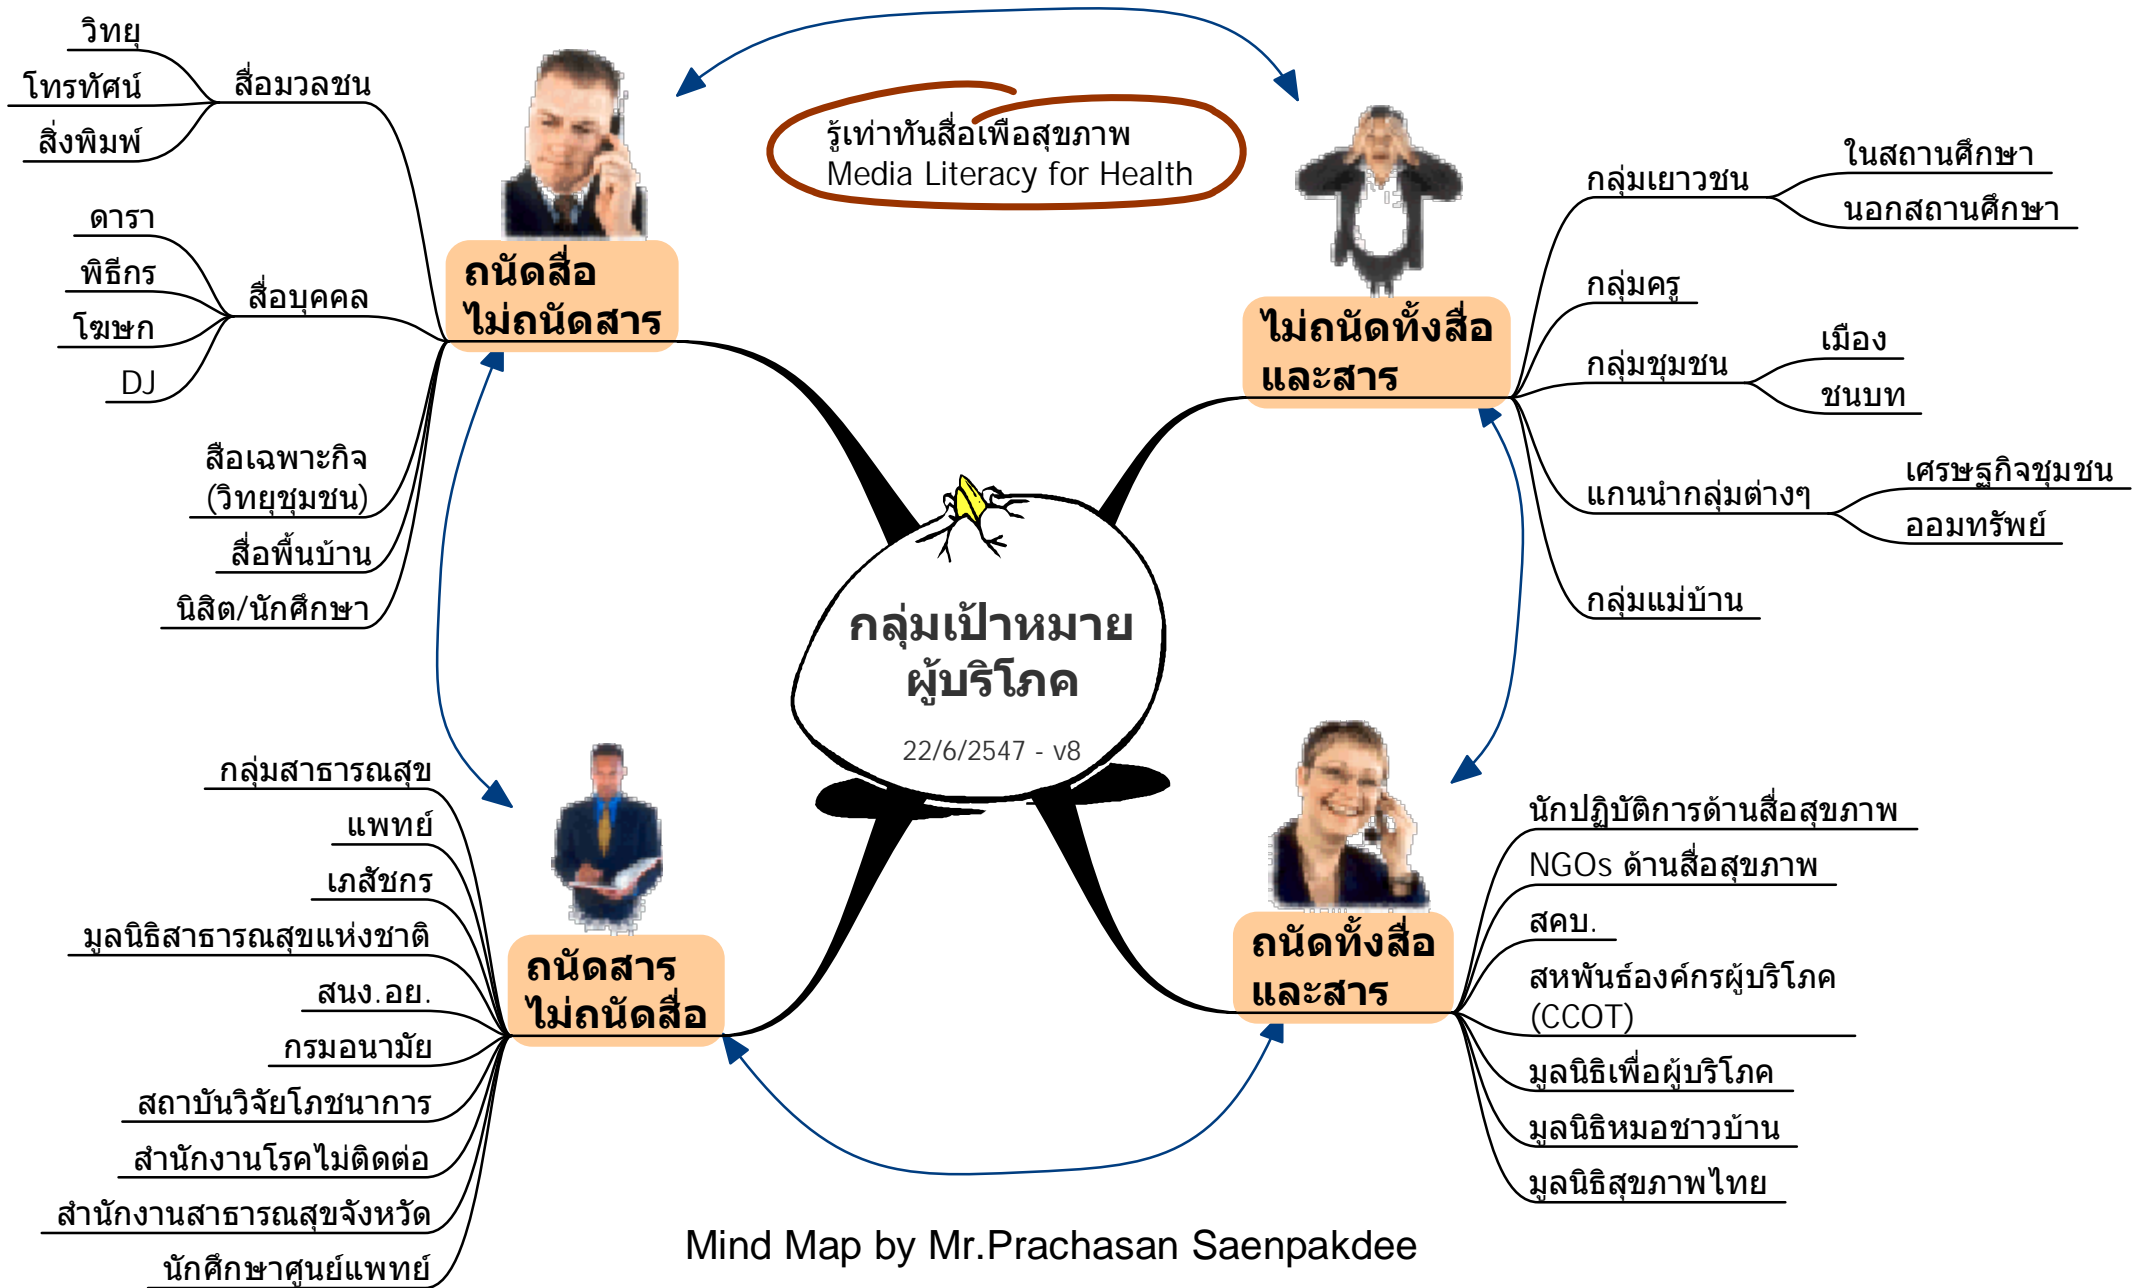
รู้เท่าทันสื่อเพื่อสุขภาพ
Media Literacy for Health

กลุ่มเป้าหมาย
ผู้บริโภค

22/6/2547 - v8

ถนัดสื่อ
ไม่ถนัดสาร

วิทยุ
โทรทัศน์
สิ่งพิมพ์
สื่อมวลชน

ดารา
พิธีกร
โฆษก
DJ
สื่อบุคคล

สือเฉพาะกิจ
(วิทยุชุมชน)
สื่อพื้นบ้าน
นิสิต/นักศึกษา

ไม่ถนัดทั้งสื่อ
และสาร

กลุ่มเยาวชน
ในสถานศึกษา
นอกสถานศึกษา
กลุ่มครู
กลุ่มชุมชน
เมือง
ชนบท
แกนนำกลุ่มต่างๆ
เศรษฐกิจชุมชน
ออมทรัพย์
กลุ่มแม่บ้าน

ถนัดสาร
ไม่ถนัดสื่อ

กลุ่มสาธารณสุข
แพทย์
เภสัชกร
มูลนิธิสาธารณสุขแห่งชาติ
สนง.อย.
กรมอนามัย
สถาบันวิจัยโภชนาการ
สำนักงานโรคไม่ติดต่อ
สำนักงานสาธารณสุขจังหวัด
นักศึกษาศูนย์แพทย์

ถนัดทั้งสื่อ
และสาร

นักปฏิบัติการด้านสื่อสุขภาพ
NGOs ด้านสื่อสุขภาพ
สคบ.
สหพันธ์องค์กรผู้บริโภค
(CCOT)
มูลนิธิเพื่อผู้บริโภค
มูลนิธิหมอชาวบ้าน
มูลนิธิสุขภาพไทย

Mind Map by Mr.Prachasan Saenpakdee